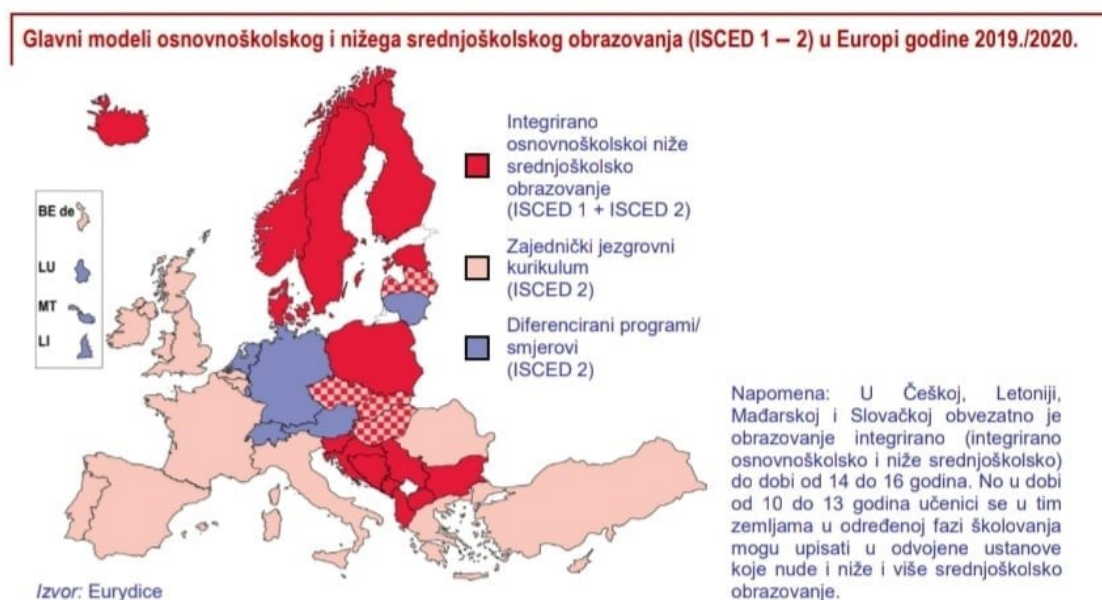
Glavni modeli osnovnoškolskog i nižega srednjoškolskog obrazovanja (ISCED 1 – 2) u Europi godine 2019./2020.

BE de

LU

MT

LI

Integrirano osnovnoškolskoi niže srednjoškolsko obrazovanje (ISCED 1 + ISCED 2)

Zajednički jezgrovni kurikulum (ISCED 2)

Diferencirani programi/ smjerovi (ISCED 2)

Napomena: U Češkoj, Letoniji, Mađarskoj i Slovačkoj obvezatno je obrazovanje integrirano (integrirano osnovnoškolsko i niže srednjoškolsko) do dobi od 14 do 16 godina. No u dobi od 10 do 13 godina učenici se u tim zemljama u određenoj fazi školovanja mogu upisati u odvojene ustanove koje nude i niže i više srednjoškolsko obrazovanje.

Izvor: Eurydice